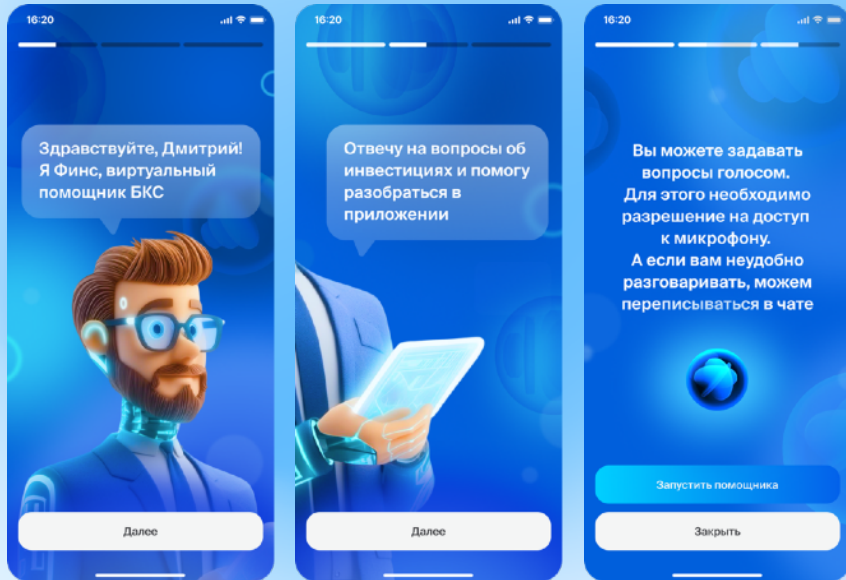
16:20

Здравствуйте, Дмитрий! Я Финс, виртуальный помощник БКС

Далее

16:20

Отвечу на вопросы об инвестициях и помогу разобраться в приложении

Далее

16:20

Вы можете задавать вопросы голосом. Для этого необходимо разрешение на доступ к микрофону. А если вам неудобно разговаривать, можем переписываться в чате

Запустить помощника

Закрыть